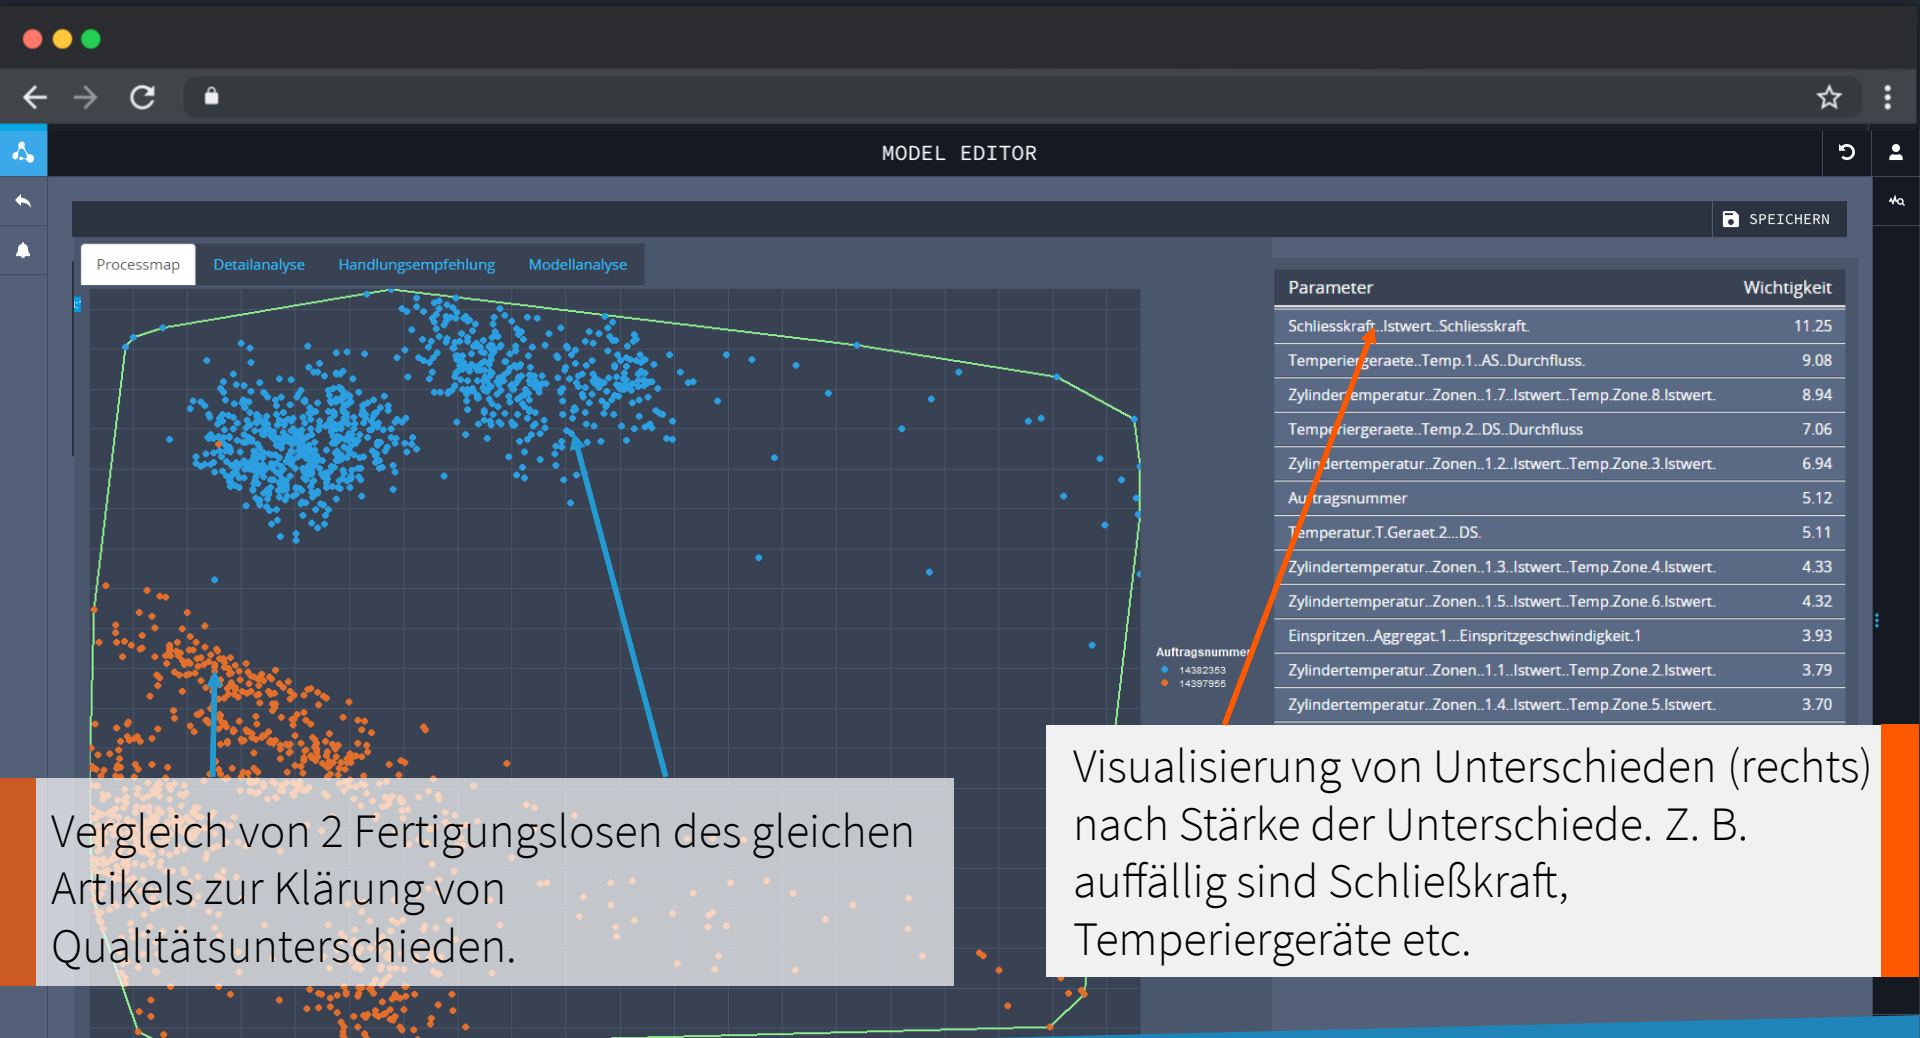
MODEL EDITOR

SPEICHERN

Processmap | Detailanalyse | Handlungsempfehlung | Modellanalyse

| Parameter | Wichtigkeit |
|---|---|
| Schliesskraft..Istwert..Schliesskraft. | 11.25 |
| Temperiergeraete..Temp.1..AS..Durchfluss. | 9.08 |
| Zylindertemperatur..Zonen..1.7..Istwert..Temp.Zone.8.Istwert. | 8.94 |
| Temperiergeraete..Temp.2..DS..Durchfluss | 7.06 |
| Zylindertemperatur..Zonen..1.2..Istwert..Temp.Zone.3.Istwert. | 6.94 |
| Auftragsnummer | 5.12 |
| Temperatur.T.Geraet.2...DS. | 5.11 |
| Zylindertemperatur..Zonen..1.3..Istwert..Temp.Zone.4.Istwert. | 4.33 |
| Zylindertemperatur..Zonen..1.5..Istwert..Temp.Zone.6.Istwert. | 4.32 |
| Einspritzen..Aggregat.1...Einspritzgeschwindigkeit.1 | 3.93 |
| Zylindertemperatur..Zonen..1.1..Istwert..Temp.Zone.2.Istwert. | 3.79 |
| Zylindertemperatur..Zonen..1.4..Istwert..Temp.Zone.5.Istwert. | 3.70 |

Auftragsnummer
14382353
14397956

Vergleich von 2 Fertigungslosen des gleichen Artikels zur Klärung von Qualitätsunterschieden.

Visualisierung von Unterschieden (rechts) nach Stärke der Unterschiede. Z. B. auffällig sind Schließkraft, Temperiergeräte etc.